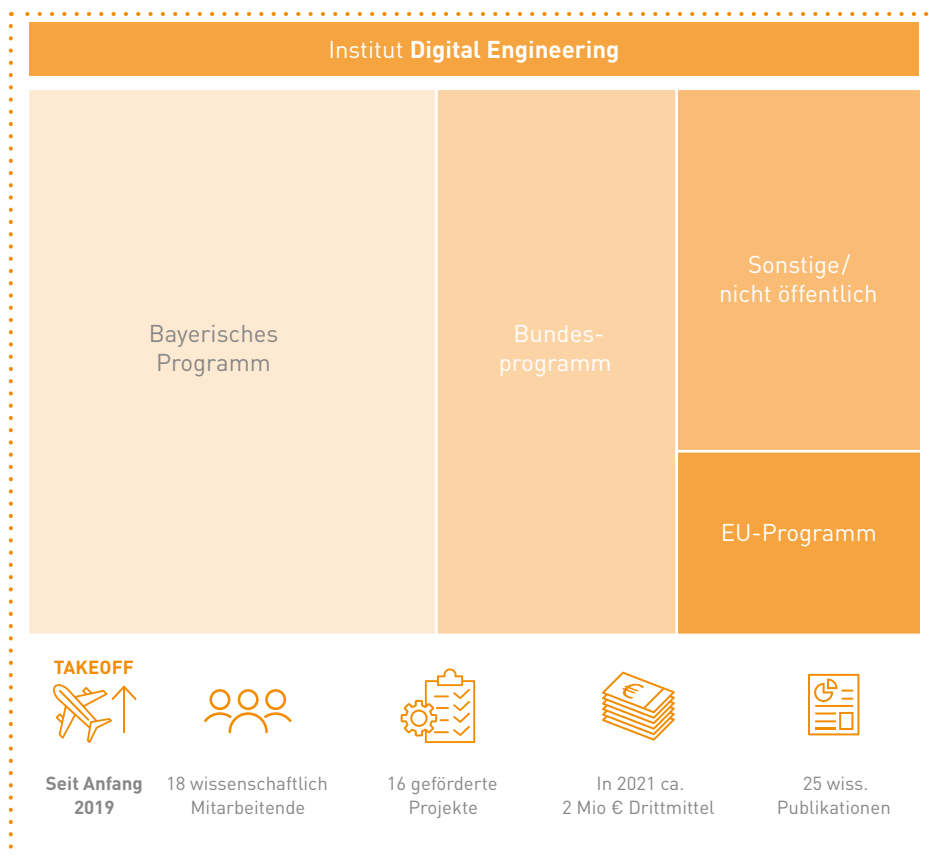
Institut **Digital Engineering**

Bayerisches Programm

Bundesprogramm

Sonstige/ nicht öffentlich

EU-Programm

TAKEOFF

**Seit Anfang 2019**

18 wissenschaftlich Mitarbeitende

16 geförderte Projekte

In 2021 ca. 2 Mio € Drittmittel

25 wiss. Publikationen